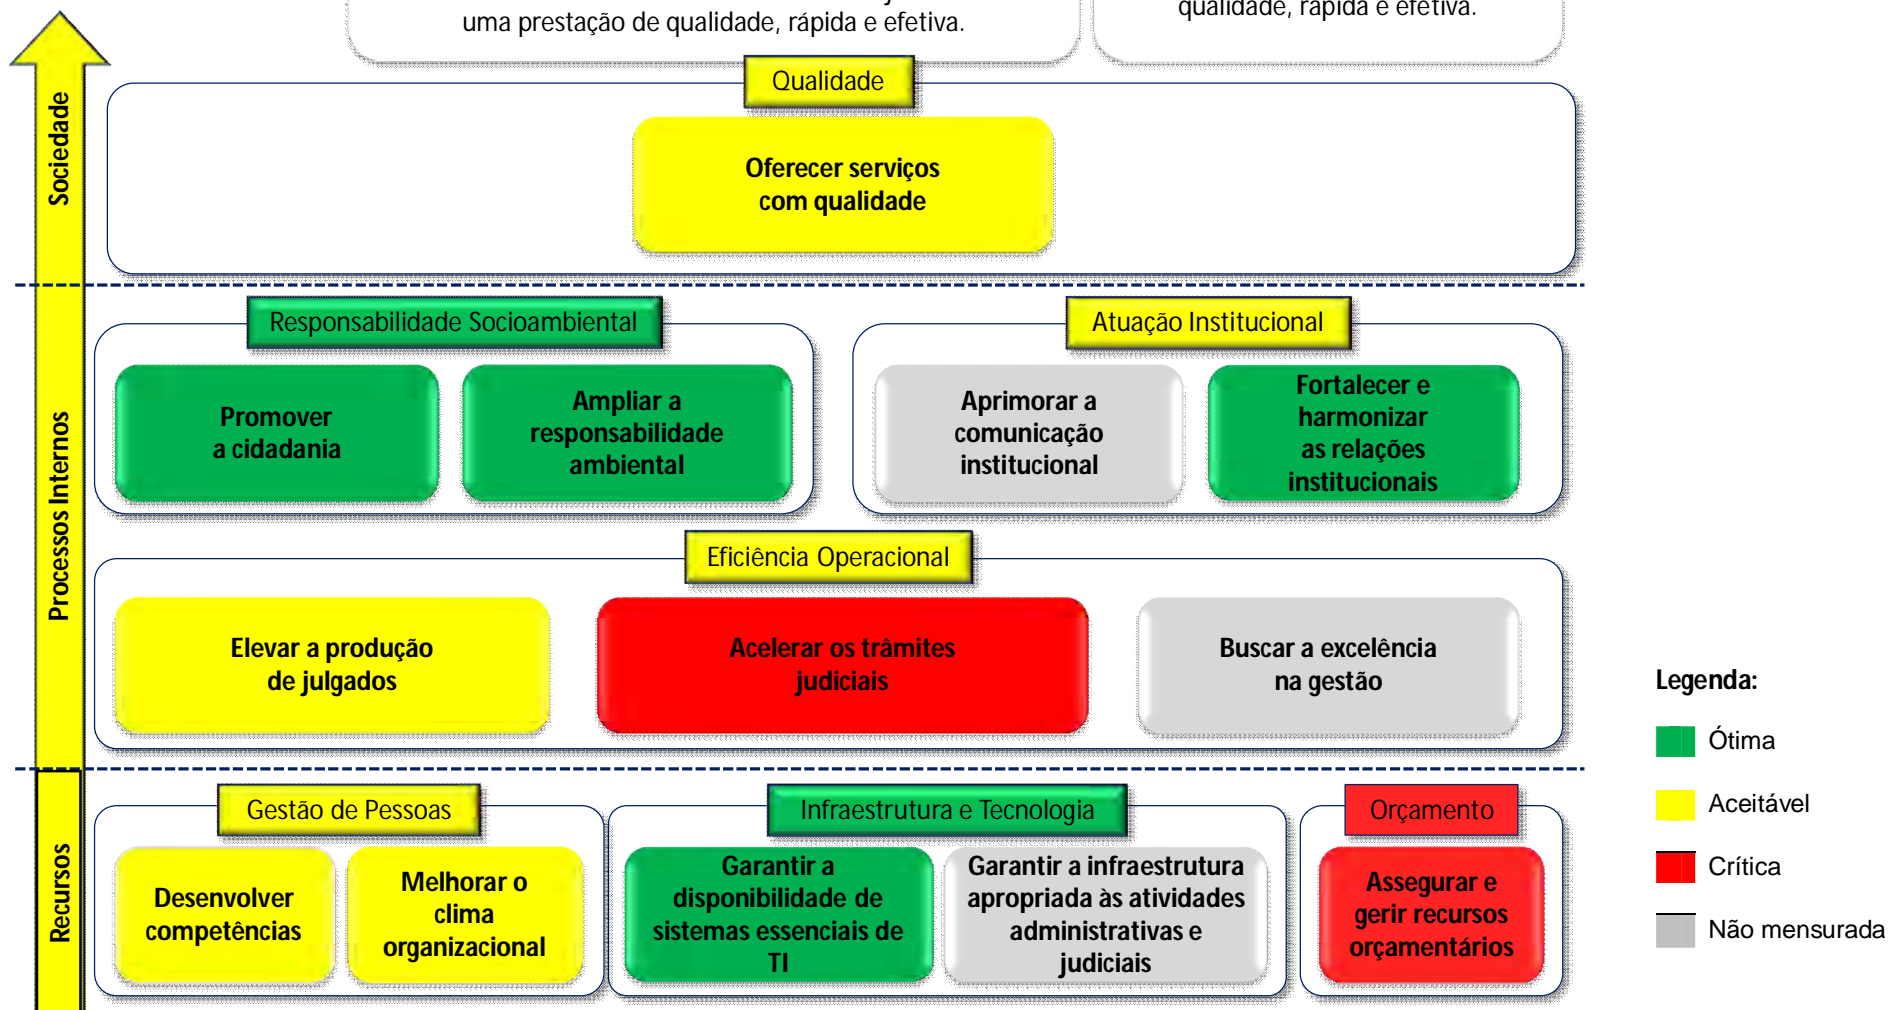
uma prestação de qualidade, rápida e efetiva.

qualidade, rápida e efetiva.

Sociedade

Qualidade

Oferecer serviços com qualidade

Processos Internos

Responsabilidade Socioambiental

Promover a cidadania

Ampliar a responsabilidade ambiental

Atuação Institucional

Aprimorar a comunicação institucional

Fortalecer e harmonizar as relações institucionais

Eficiência Operacional

Elevar a produção de julgados

Acelerar os trâmites judiciais

Buscar a excelência na gestão

Recursos

Gestão de Pessoas

Desenvolver competências

Melhorar o clima organizacional

Infraestrutura e Tecnologia

Garantir a disponibilidade de sistemas essenciais de TI

Garantir a infraestrutura apropriada às atividades administrativas e judiciais

Orçamento

Assegurar e gerir recursos orçamentários

Legenda:

Ótima

Aceitável

Crítica

Não mensurada